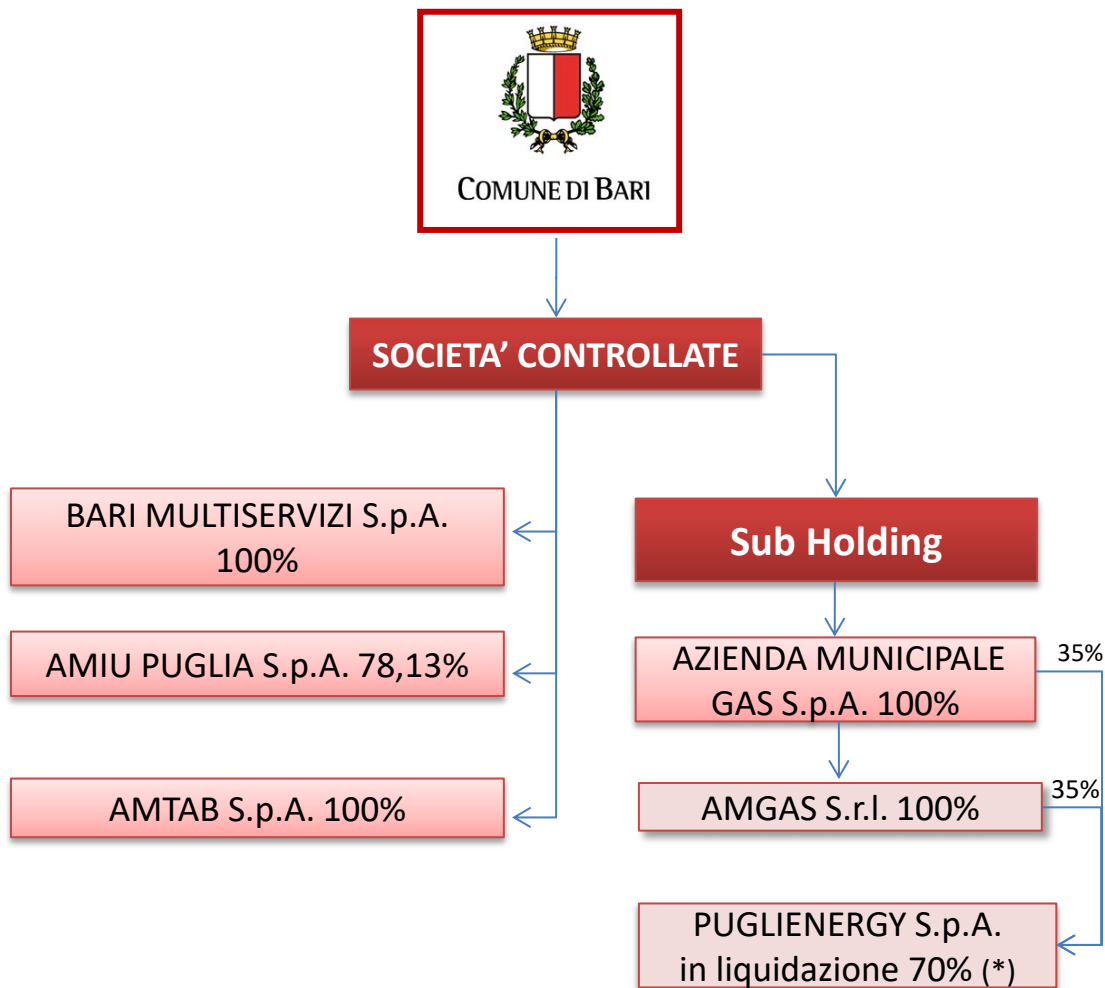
COMUNE DI BARI

SOCIETA' CONTROLLATE

BARI MULTISERVIZI S.p.A. 100%

AMIU PUGLIA S.p.A. 78,13%

AMTAB S.p.A. 100%

Sub Holding

AZIENDA MUNICIPALE GAS S.p.A. 100%

35%

AMGAS S.r.l. 100%

35%

PUGLIENERGY S.p.A. in liquidazione 70% (*)